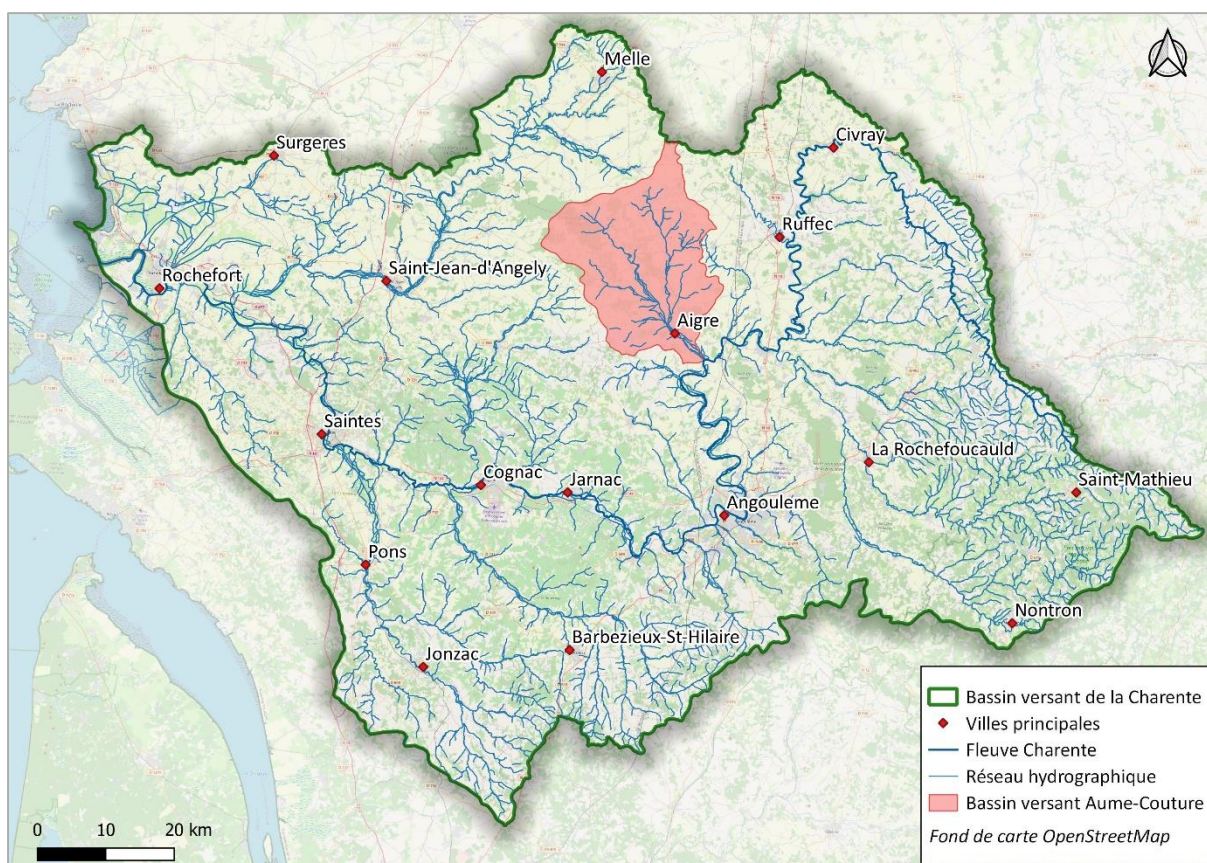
Melle
Civray
Surgeres
Ruffec
Rochefort
Saint-Jean-d'Angely
Aigre
Saintes
La Rochefoucauld
Cognac
Jarnac
Saint-Mathieu
Angouleme
Pons
Nontron
Barbezieux-St-Hilaire
Jonzac

Bassin versant de la Charente
Villes principales
Fleuve Charente
Réseau hydrographique
Bassin versant Aume-Couture
Fond de carte OpenStreetMap

0 10 20 km